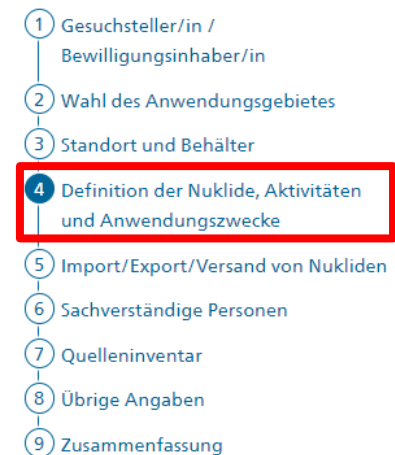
1 Gesuchsteller/in / Bewilligungsinhaber/in

2 Wahl des Anwendungsgebietes

3 Standort und Behälter

4 Definition der Nuklide, Aktivitäten und Anwendungszwecke

5 Import/Export/Versand von Nukliden

6 Sachverständige Personen

7 Quelleninventar

8 Übrige Angaben

9 Zusammenfassung